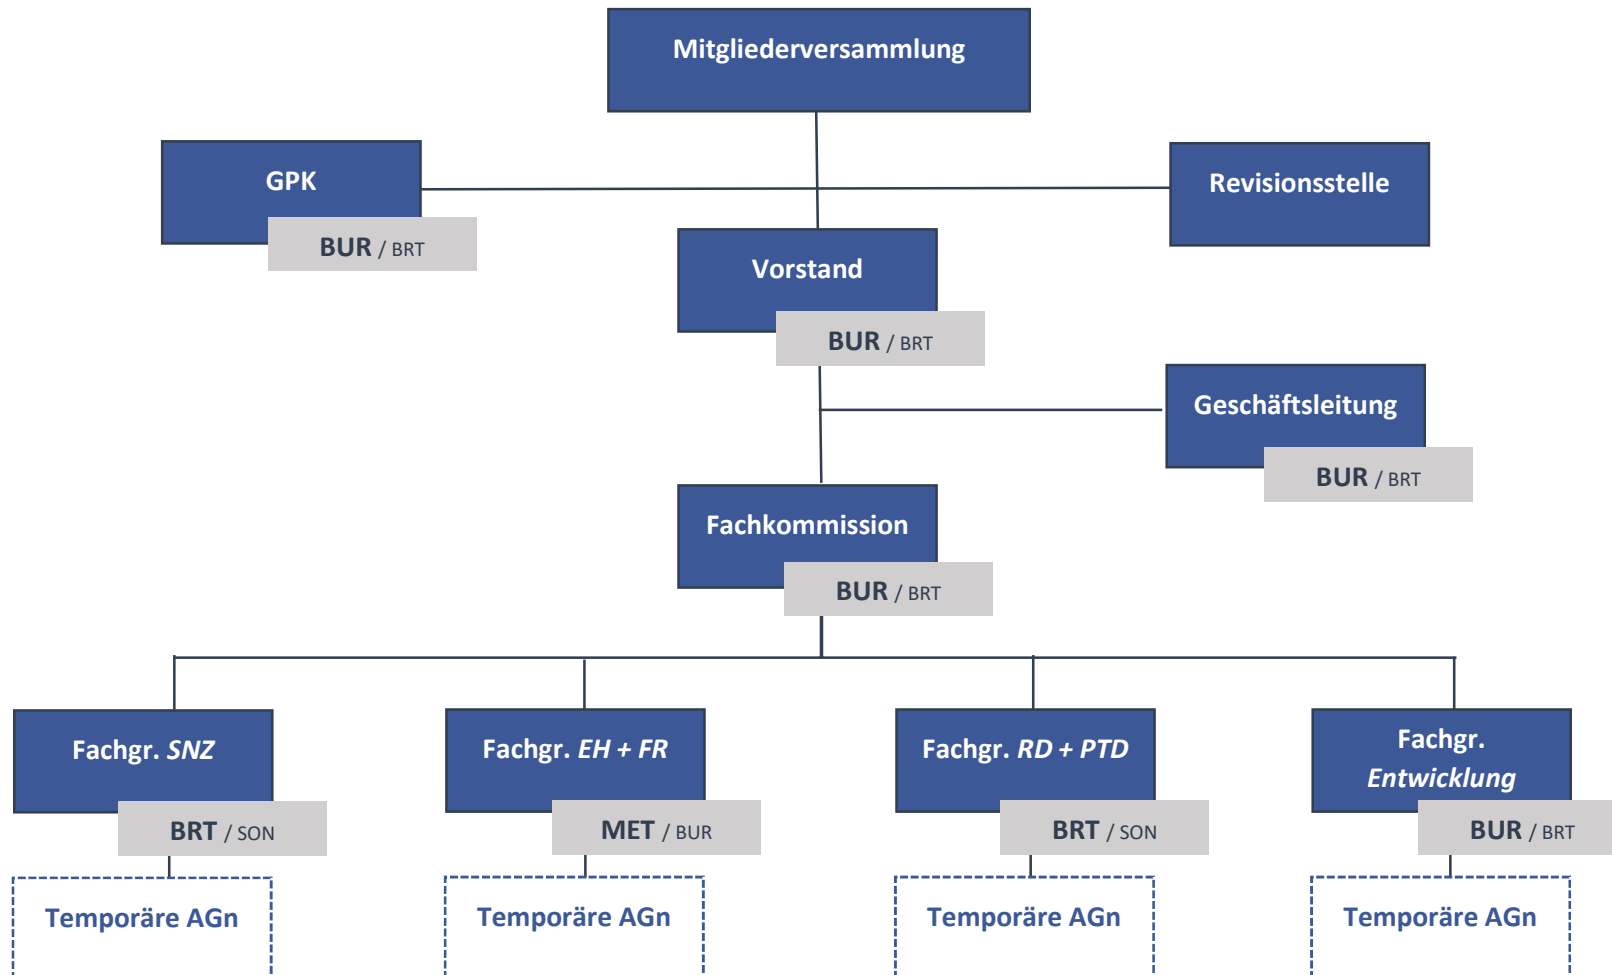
Mitgliederversammlung

GPK
BUR / BRT

Revisionsstelle

Vorstand
BUR / BRT

Geschäftsleitung
BUR / BRT

Fachkommission
BUR / BRT

Fachgr. *SNZ*
BRT / SON

Fachgr. *EH + FR*
MET / BUR

Fachgr. *RD + PTD*
BRT / SON

Fachgr. *Entwicklung*
BUR / BRT

Temporäre AGn

Temporäre AGn

Temporäre AGn

Temporäre AGn